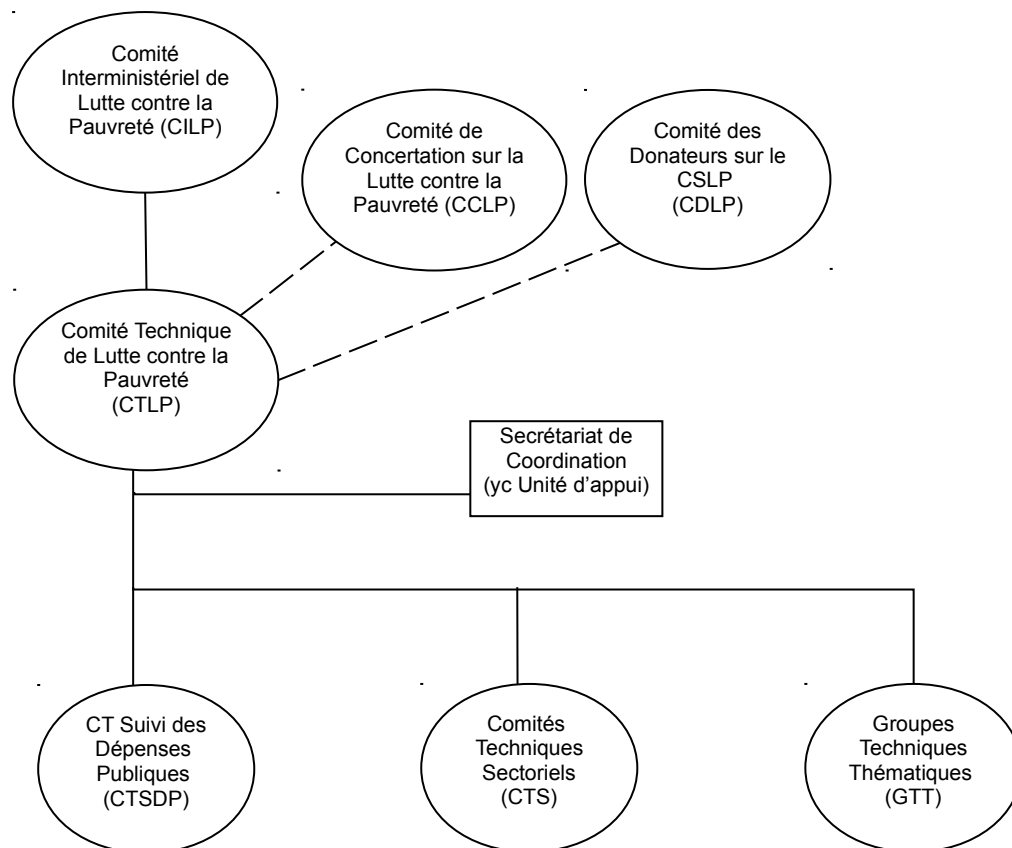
Comité Interministériel de Lutte contre la Pauvreté (CILP)

Comité de Concertation sur la Lutte contre la Pauvreté (CCLP)

Comité des Donateurs sur le CSLP (CDLP)

Comité Technique de Lutte contre la Pauvreté (CTLP)

Secrétariat de Coordination (yc Unité d'appui)

CT Suivi des Dépenses Publiques (CTSDP)

Comités Techniques Sectoriels (CTS)

Groupes Techniques Thématiques (GTT)